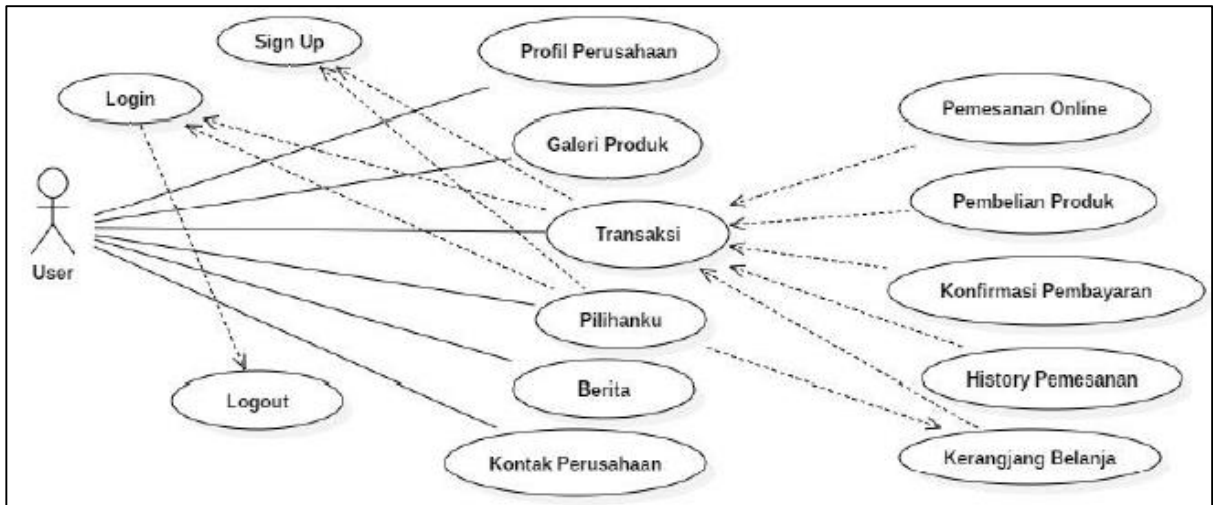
Sign Up

Profil Perusahaan

Login

Pemesanan Online

Galeri Produk

User

Transaksi

Pembelian Produk

Konfirmasi Pembayaran

Pilihanku

History Pemesanan

Berita

Logout

Kerangjang Belanja

Kontak Perusahaan